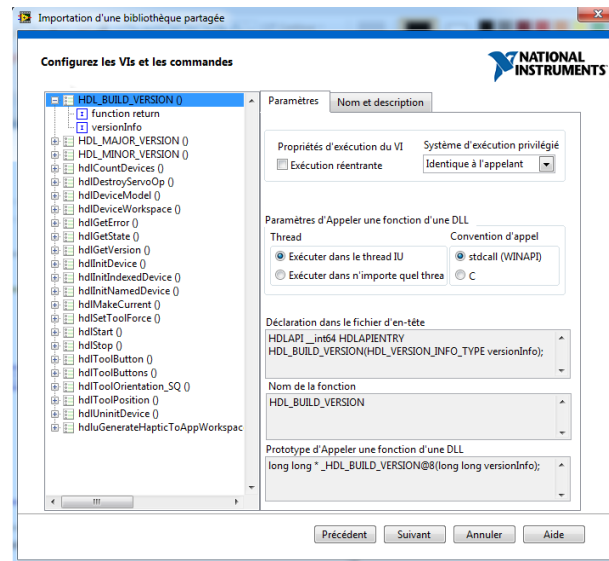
Importation d'une bibliothèque partagée

Configurez les VIs et les commandes

NATIONAL INSTRUMENTS

HDL_BUILD_VERSION ()
function return
versionInfo
HDL_MAJOR_VERSION ()
HDL_MINOR_VERSION ()
hdlCountDevices ()
hdlDestroyServoOp ()
hdlDeviceModel ()
hdlDeviceWorkspace ()
hdlGetError ()
hdlGetState ()
hdlGetVersion ()
hdlInitDevice ()
hdlInitIndexedDevice ()
hdlInitNamedDevice ()
hdlMakeCurrent ()
hdlSetToolForce ()
hdlStart ()
hdlStop ()
hdlToolButton ()
hdlToolButtons ()
hdlToolOrientation_SQ ()
hdlToolPosition ()
hdlUninitDevice ()
hdluGenerateHapticToAppWorkspac

Paramètres | Nom et description

Propriétés d'exécution du VI
Exécution réentrante
Système d'exécution privilégié
Identique à l'appelant

Paramètres d'Appeler une fonction d'une DLL
Thread
Exécuter dans le thread IU
Exécuter dans n'importe quel threa
Convention d'appel
stdcall (WINAPI)
C

Déclaration dans le fichier d'en-tête
HDLAPI __int64 HDLAPIENTRY HDL_BUILD_VERSION(HDL_VERSION_INFO_TYPE versionInfo);

Nom de la fonction
HDL_BUILD_VERSION

Prototype d'Appeler une fonction d'une DLL
long long * _HDL_BUILD_VERSION@8(long long versionInfo);

Précédent | Suivant | Annuler | Aide